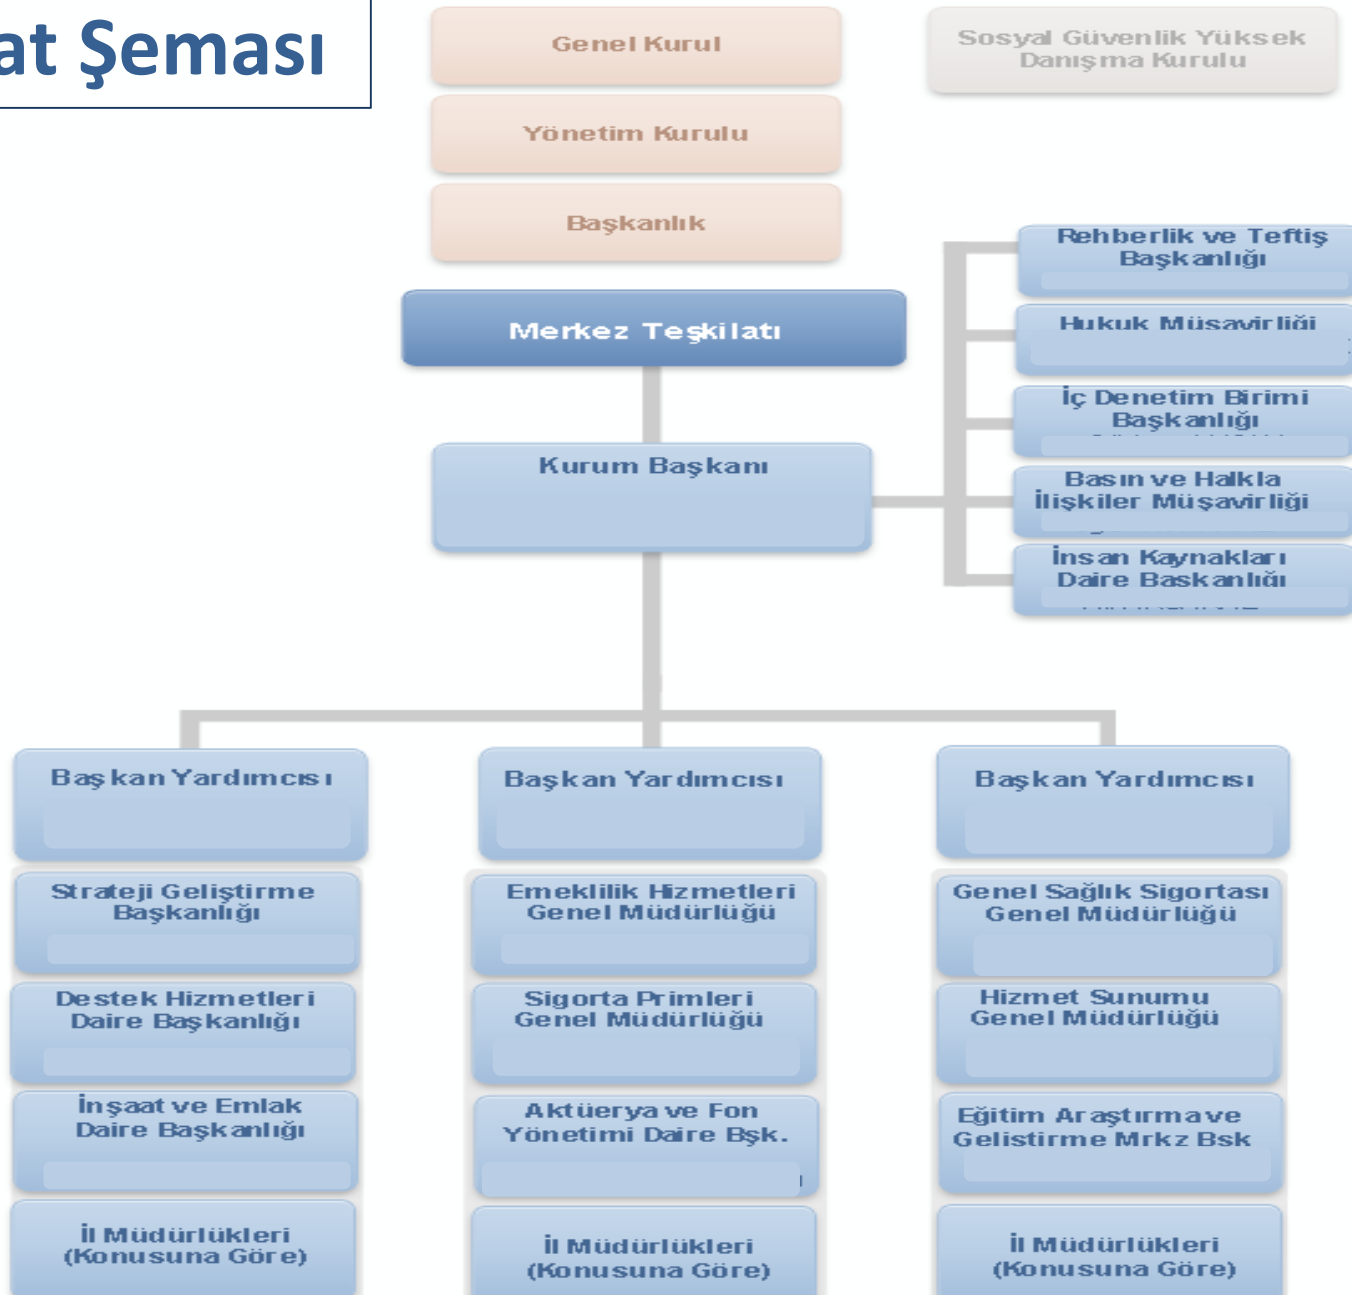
at Şeması

Genel Kurul

Yönetim Kurulu

Başkanlık

Sosyal Güvenlik Yüksek Danışma Kurulu

Merkez Teşkilatı

Kurum Başkanı

Rehberlik ve Teftiş Başkanlığı

Hukuk Müşavirliği

İç Denetim Birimi Başkanlığı

Basın ve Halkla İlişkiler Müşavirliği

İnsan Kaynakları Daire Başkanlığı

Başkan Yardımcısı

Strateji Geliştirme Başkanlığı

Destek Hizmetleri Daire Başkanlığı

İnşaat ve Emlak Daire Başkanlığı

İl Müdürlükleri (Konusuna Göre)

Başkan Yardımcısı

Emeklilik Hizmetleri Genel Müdürlüğü

Sigorta Primleri Genel Müdürlüğü

Aktüerya ve Fon Yönetimi Daire Bşk.

İl Müdürlükleri (Konusuna Göre)

Başkan Yardımcısı

Genel Sağlık Sigortası Genel Müdürlüğü

Hizmet Sunumu Genel Müdürlüğü

Eğitim Araştırma ve Gelistirme Mrkz Bsk

İl Müdürlükleri (Konusuna Göre)